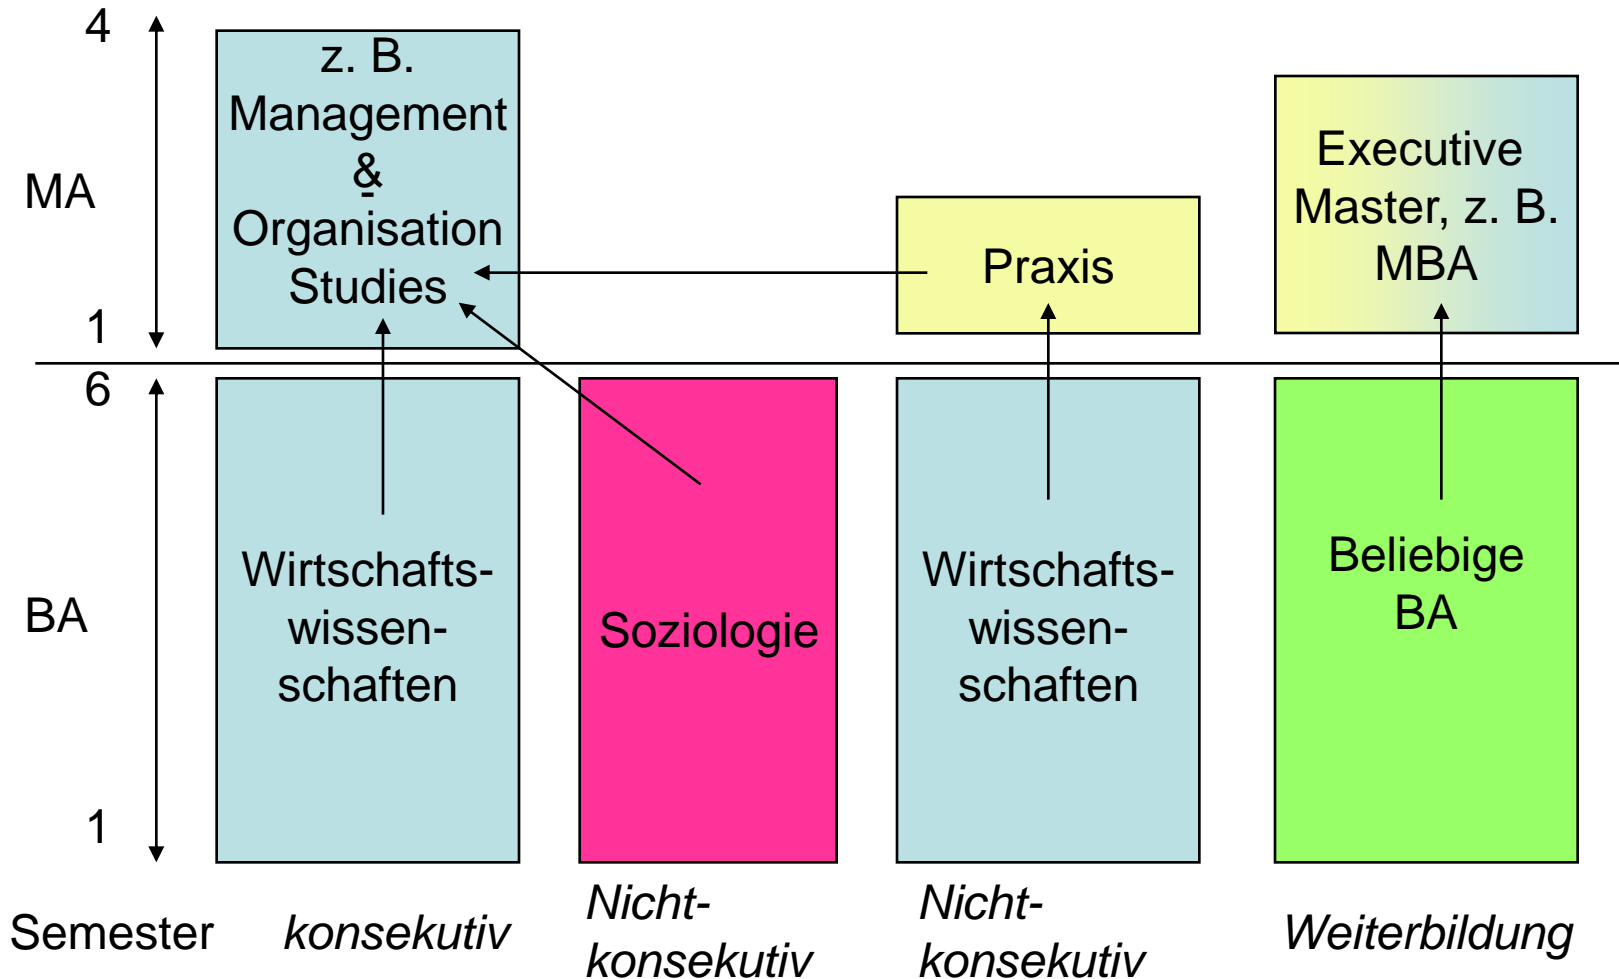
4

MA

1

6

BA

1

z. B. Management & Organisation Studies

Praxis

Executive Master, z. B. MBA

Wirtschafts­wissen­schaften

Soziologie

Wirtschafts­wissen­schaften

Beliebige BA

Semester

*konsekutiv*

*Nicht-konsekutiv*

*Nicht-konsekutiv*

*Weiterbildung*